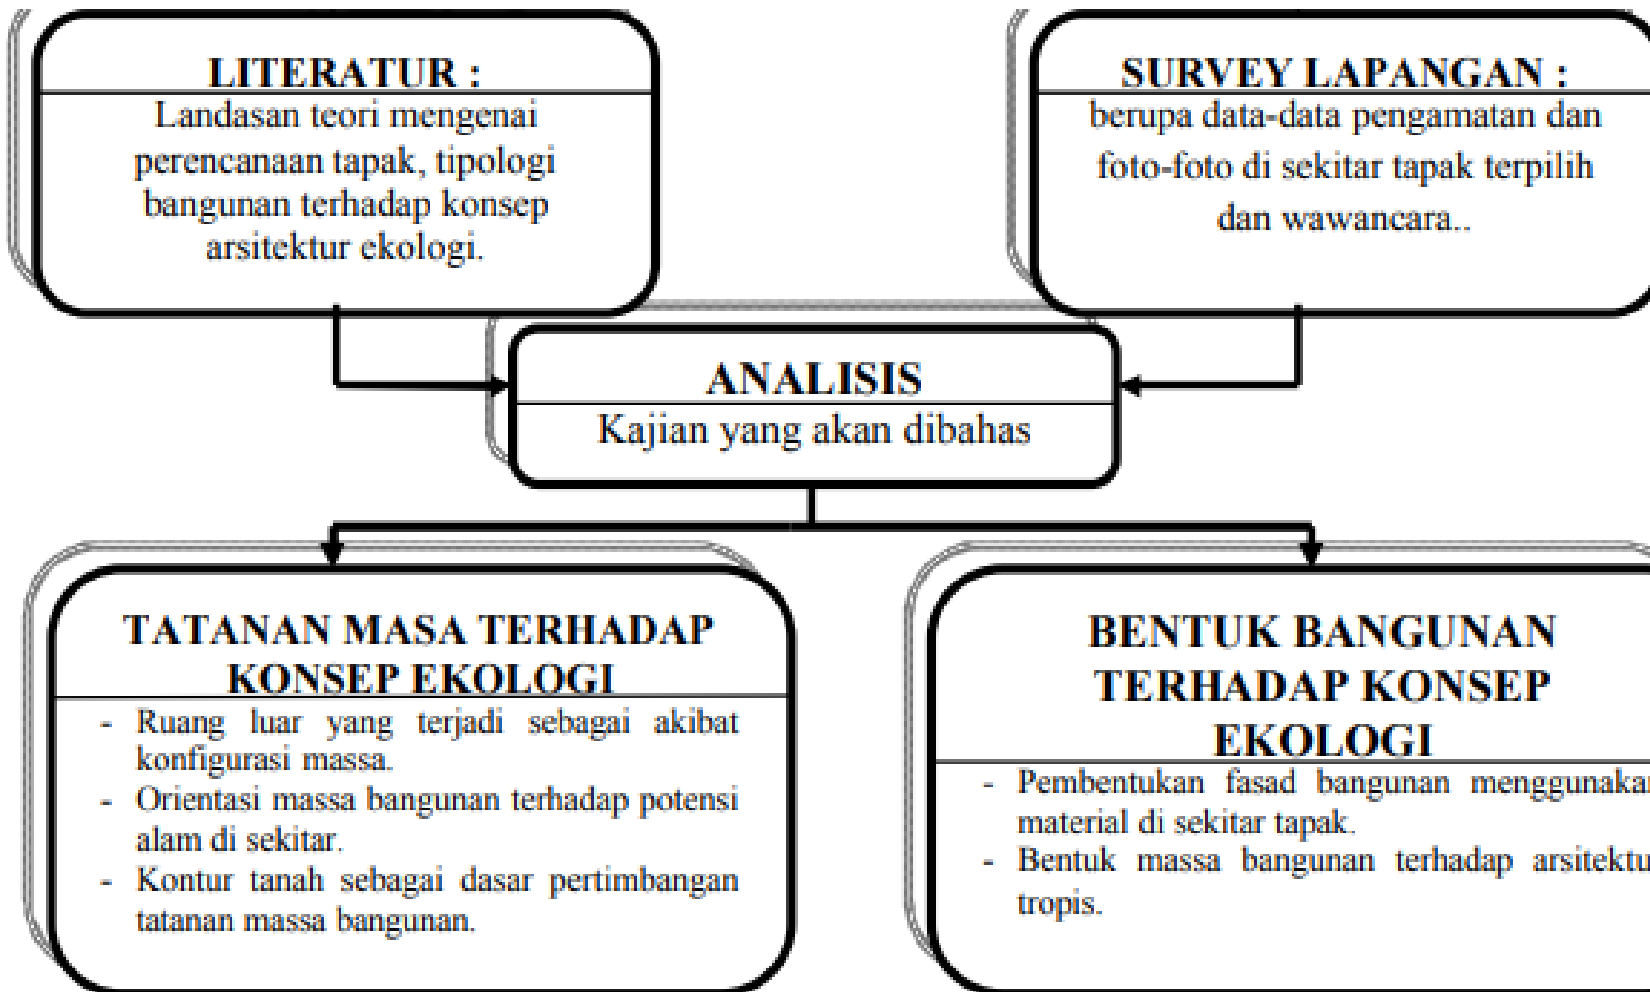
LITERATUR :
Landasan teori mengenai perencanaan tapak, tipologi bangunan terhadap konsep arsitektur ekologi.

SURVEY LAPANGAN :
berupa data-data pengamatan dan foto-foto di sekitar tapak terpilih dan wawancara..

ANALISIS
Kajian yang akan dibahas

TATANAN MASA TERHADAP KONSEP EKOLOGI
- Ruang luar yang terjadi sebagai akibat konfigurasi massa.
- Orientasi massa bangunan terhadap potensi alam di sekitar.
- Kontur tanah sebagai dasar pertimbangan tatanan massa bangunan.

BENTUK BANGUNAN TERHADAP KONSEP EKOLOGI
- Pembentukan fasad bangunan menggunaka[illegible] material di sekitar tapak.
- Bentuk massa bangunan terhadap arsitektu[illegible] tropis.